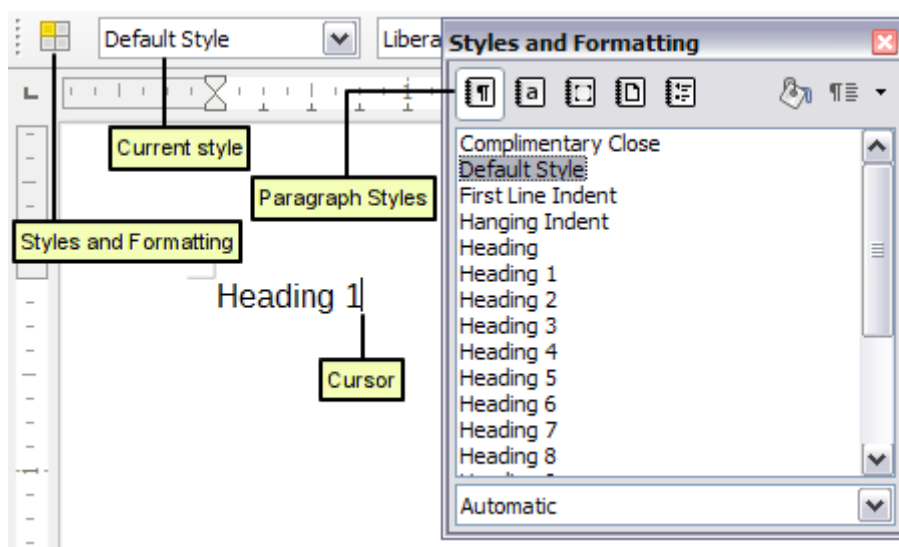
Default Style

Libera

Styles and Formatting

Current style

Paragraph Styles

Styles and Formatting

Heading 1

Cursor

Complimentary Close
Default Style
First Line Indent
Hanging Indent
Heading
Heading 1
Heading 2
Heading 3
Heading 4
Heading 5
Heading 6
Heading 7
Heading 8

Automatic